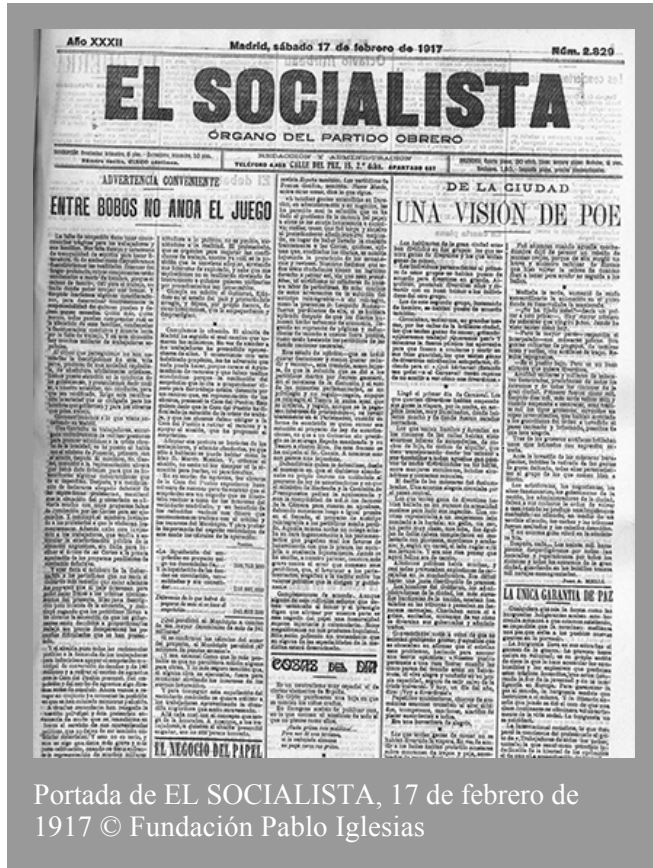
Año XXXII

Madrid, sábado 17 de febrero de 1917

Núm. 2.829

EL SOCIALISTA

ÓRGANO DEL PARTIDO OBRERO

REDACCIÓN Y ADMINISTRACIÓN

TELÉFONO 4.025 CALLE DEL PEZ, 15, 2.º dcha. APARTADO 507

ADVERTENCIA CONVENIENTE

ENTRE BOBOS NO ANDA EL JUEGO

DE LA CIUDAD

UNA VISIÓN DE POE

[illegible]

COSAS DEL DÍA

EL NEGOCIO DEL PAPEL

LA ÚNICA GARANTÍA DE PAZ

Portada de EL SOCIALISTA, 17 de febrero de 1917 © Fundación Pablo Iglesias